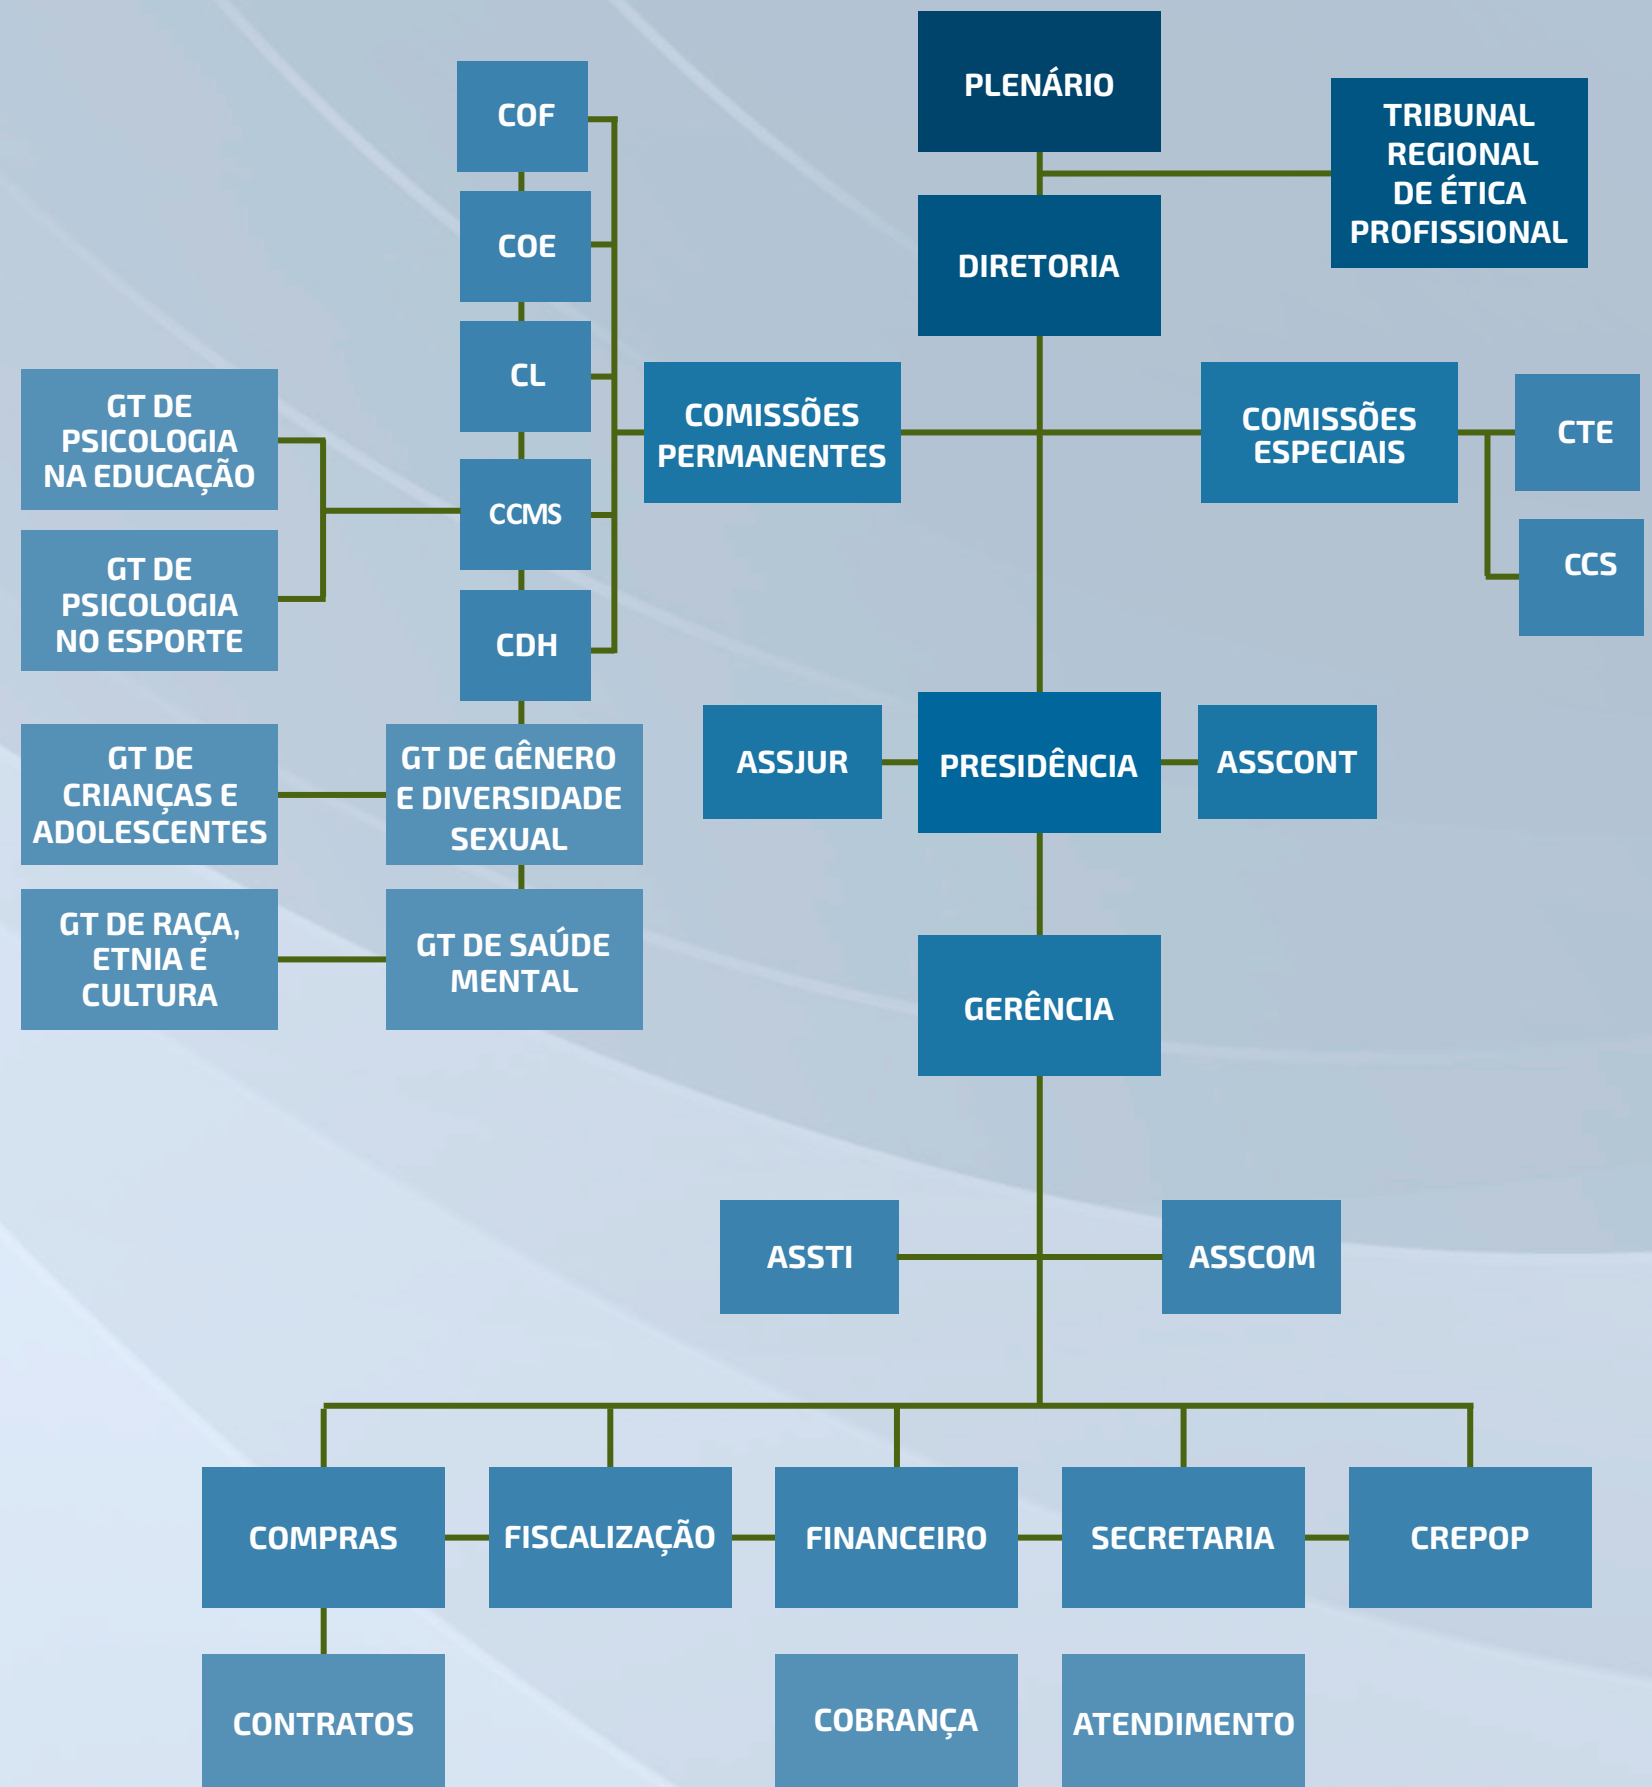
PLENÁRIO

TRIBUNAL REGIONAL DE ÉTICA PROFISSIONAL

DIRETORIA

COF

COE

CL

CCMS

CDH

COMISSÕES PERMANENTES

COMISSÕES ESPECIAIS

CTE

CCS

GT DE PSICOLOGIA NA EDUCAÇÃO

GT DE PSICOLOGIA NO ESPORTE

GT DE CRIANÇAS E ADOLESCENTES

GT DE GÊNERO E DIVERSIDADE SEXUAL

GT DE RAÇA, ETNIA E CULTURA

GT DE SAÚDE MENTAL

ASSJUR

PRESIDÊNCIA

ASSCONT

GERÊNCIA

ASSTI

ASSCOM

COMPRAS

FISCALIZAÇÃO

FINANCEIRO

SECRETARIA

CREPOP

CONTRATOS

COBRANÇA

ATENDIMENTO